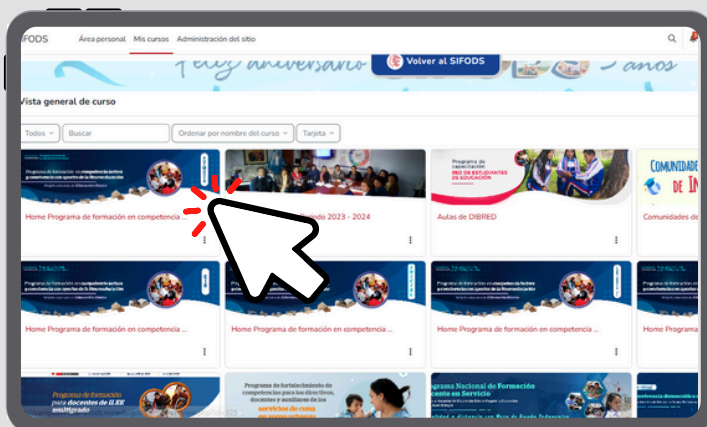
SIFODS Área personal Mis cursos Administración del sitio

Feliz aniversario Volver al SIFODS años

Vista general de curso

Todos Buscar Ordenar por nombre del curso Tarjeta

Home Programa de formación en competencia ...

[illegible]odo 2023 - 2024

Programa de capacitación MES DE ESTUDIANTES DE EDUCACIÓN

Aulas de DIBRED

COMUNIDADES DE IN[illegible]

Comunidades de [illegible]

Home Programa de formación en competencia ...

Home Programa de formación en competencia ...

Home Programa de formación en competencia ...

Home Programa de formación en competencia ...

Programa de formación para docentes de IIEE multigrado

Programa de fortalecimiento de competencias para los directivos, docentes y auxiliares de los servicios de cuna

Programa Nacional de Formación Docente en Servicio